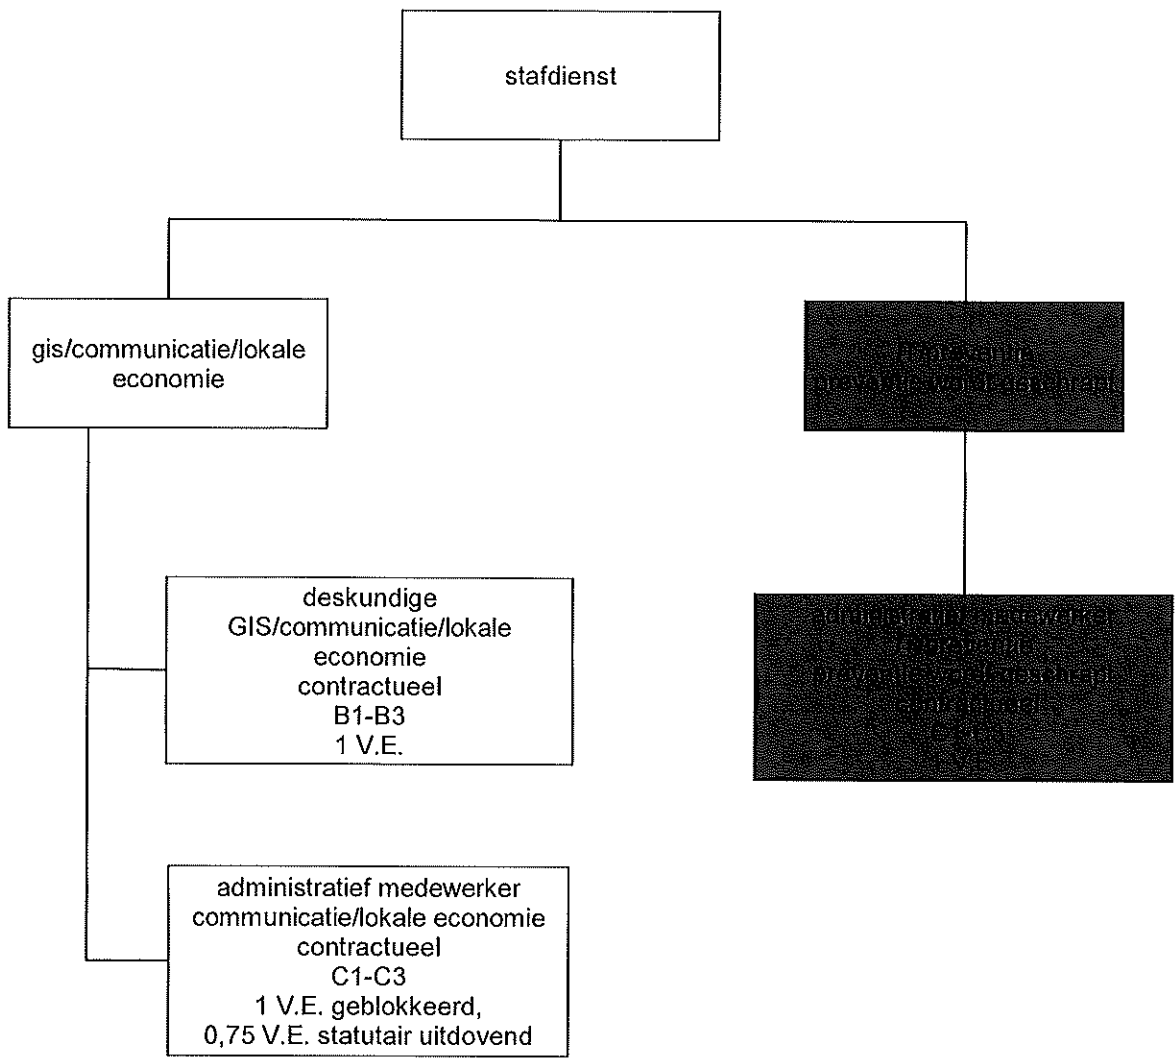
stafdienst

gis/communicatie/lokale economie

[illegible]

deskundige GIS/communicatie/lokale economie contractueel B1-B3 1 V.E.

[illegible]

administratief medewerker communicatie/lokale economie contractueel C1-C3 1 V.E. geblokkeerd, 0,75 V.E. statutair uitdovend